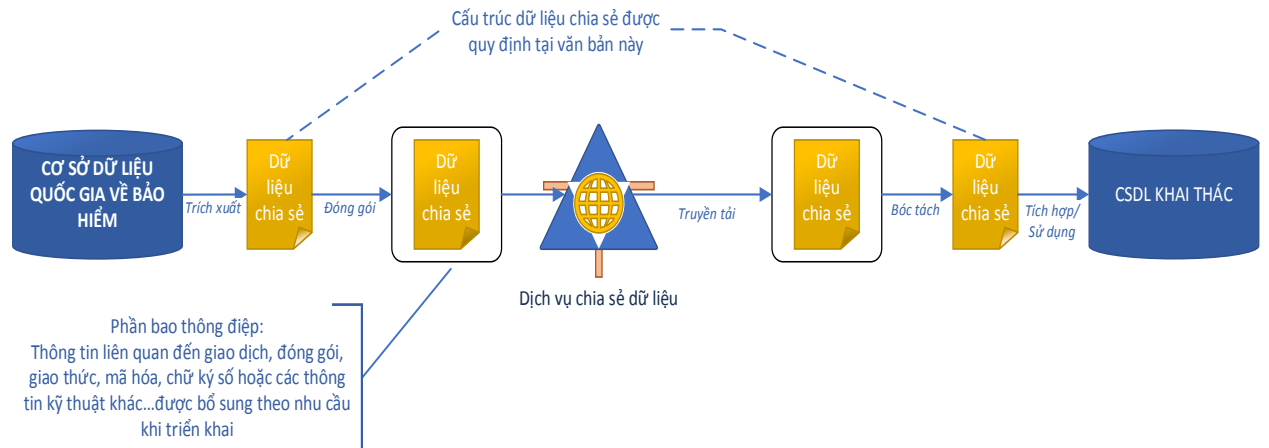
Cấu trúc dữ liệu chia sẻ được quy định tại văn bản này

CƠ SỞ DỮ LIỆU QUỐC GIA VỀ BẢO HIỂM

Trích xuất

Dữ liệu chia sẻ

Đóng gói

Dữ liệu chia sẻ

Truyền tải

Dữ liệu chia sẻ

Bóc tách

Dữ liệu chia sẻ

Tích hợp/ Sử dụng

CSDL KHAI THÁC

Dịch vụ chia sẻ dữ liệu

Phần bao thông điệp:
Thông tin liên quan đến giao dịch, đóng gói, giao thức, mã hóa, chữ ký số hoặc các thông tin kỹ thuật khác...được bổ sung theo nhu cầu khi triển khai